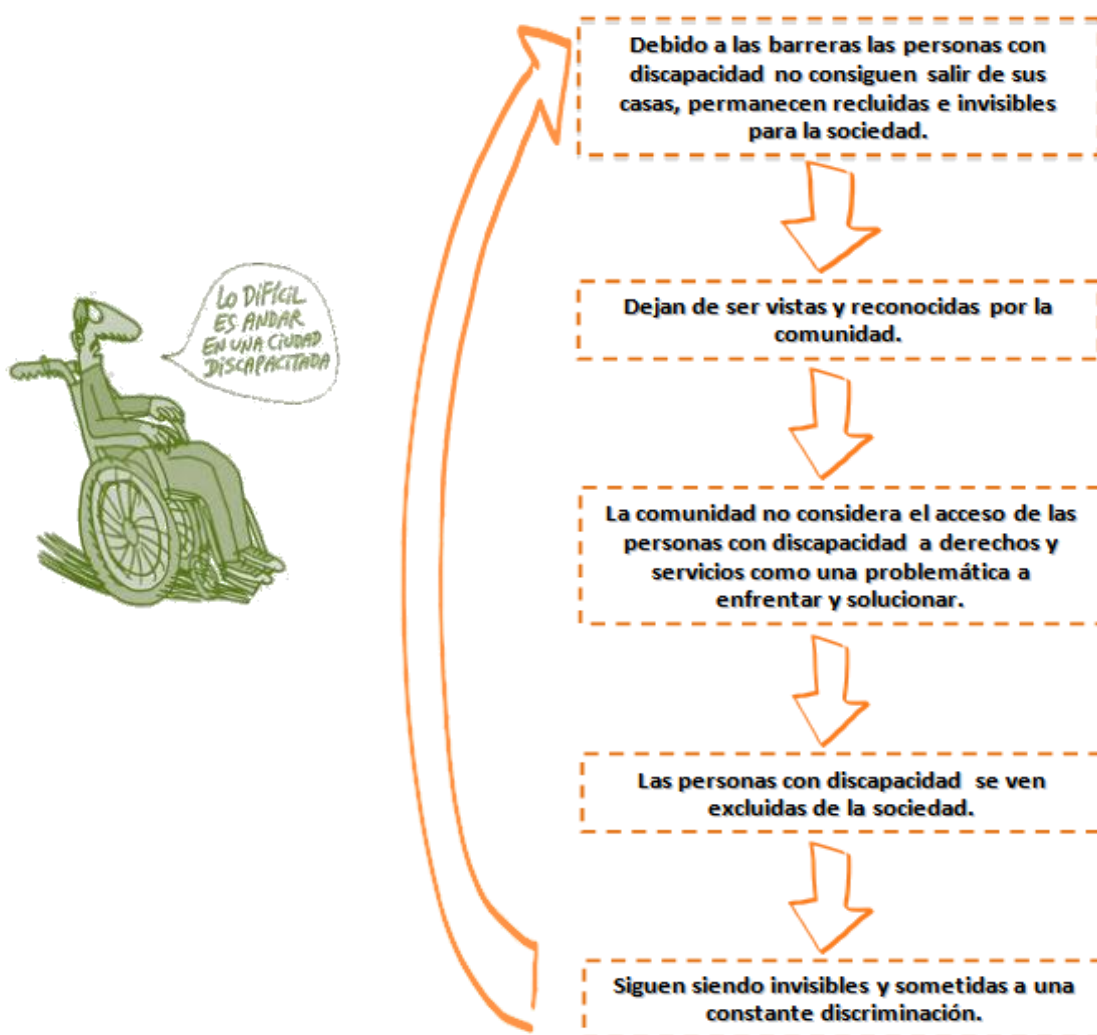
LO DIFÍCIL ES ANDAR EN UNA CIUDAD DISCAPACITADA

Debido a las barreras las personas con discapacidad no consiguen salir de sus casas, permanecen recluidas e invisibles para la sociedad.

Dejan de ser vistas y reconocidas por la comunidad.

La comunidad no considera el acceso de las personas con discapacidad a derechos y servicios como una problemática a enfrentar y solucionar.

Las personas con discapacidad se ven excluidas de la sociedad.

Siguen siendo invisibles y sometidas a una constante discriminación.